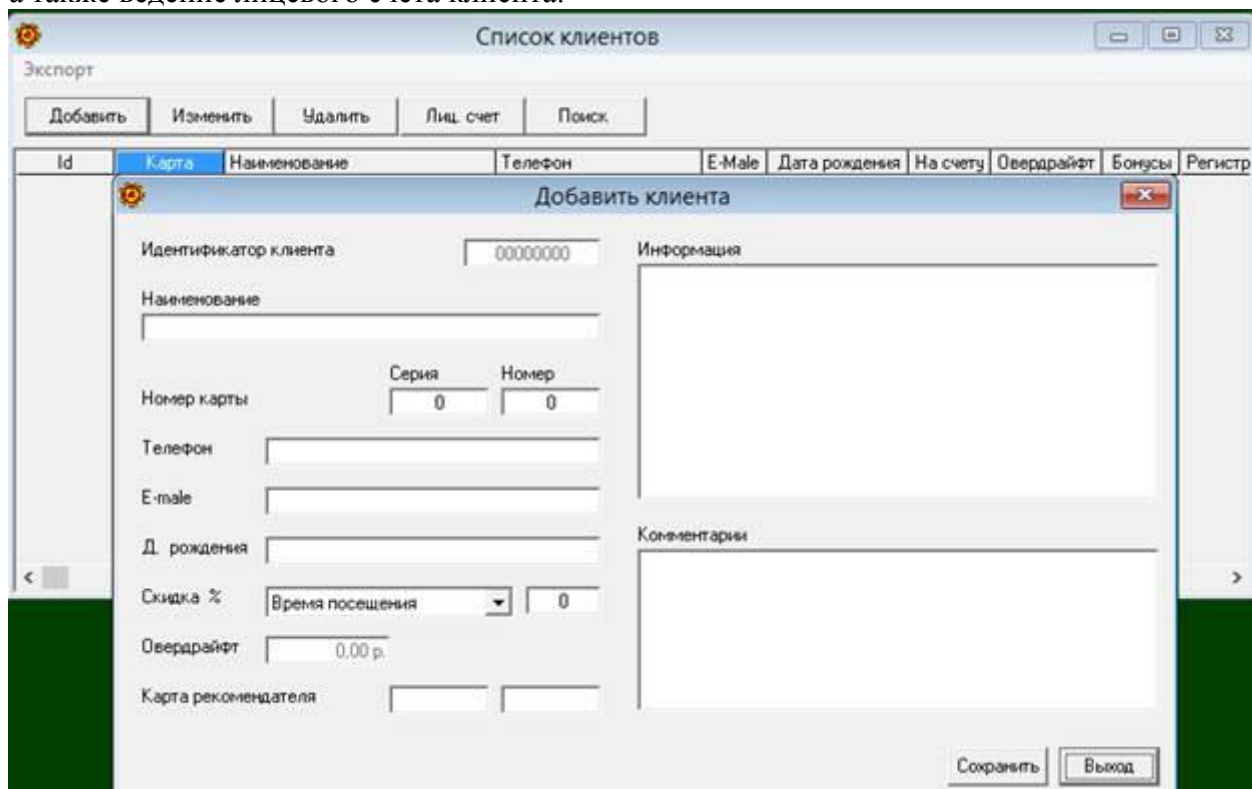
Список клиентов

Экспорт

Добавить | Изменить | Удалить | Лиц. счет | Поиск

| Id | Карта | Наименование | Телефон | E-Male | Дата рождения | На счету | Овердрайфт | Бонусы | Регистр |
|---|---|---|---|---|---|---|---|---|---|

Добавить клиента

Идентификатор клиента 00000000

Наименование

Серия Номер

Номер карты 0 0

Телефон

E-male

Д. рождения

Скидка % Время посещения 0

Овердрайфт 0.00 р.

Карта рекомендателя

Информация

Комментарии

Сохранить Выход